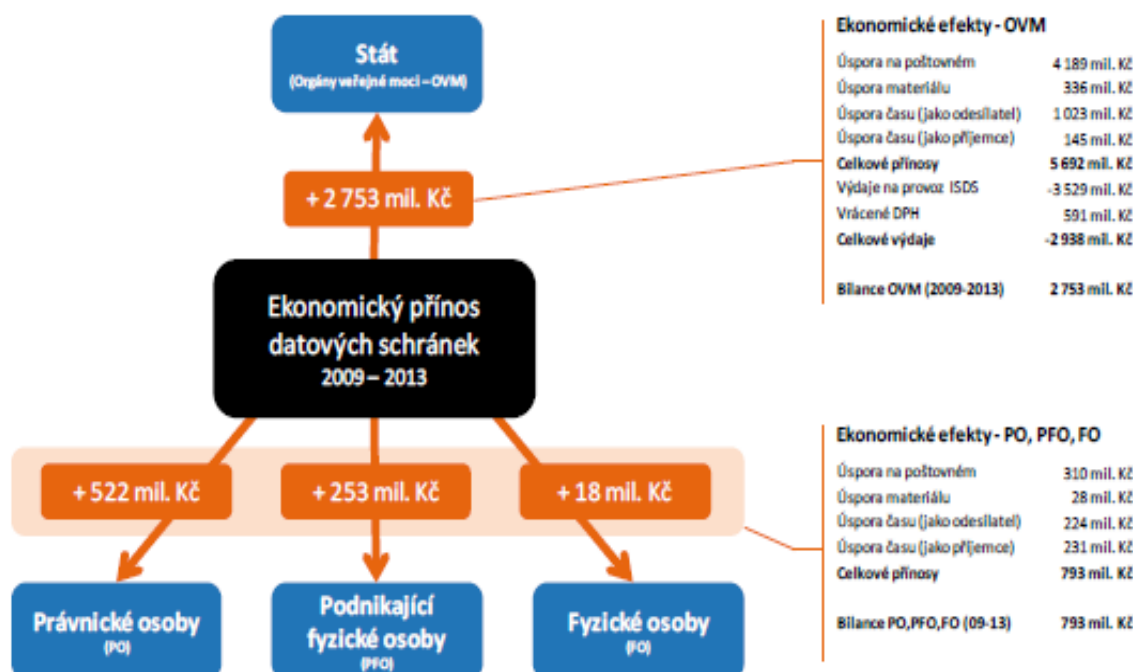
Stát
(Orgány veřejné moci – OVM)

+ 2 753 mil. Kč

Ekonomický přínos datových schránek
2009 – 2013

+ 522 mil. Kč

+ 253 mil. Kč

+ 18 mil. Kč

Právnické osoby
(PO)

Podnikající fyzické osoby
(PFO)

Fyzické osoby
(FO)

Ekonomické efekty - OVM

| | |
|---|---|
| Úspora na poštovném | 4 189 mil. Kč |
| Úspora materiálu | 336 mil. Kč |
| Úspora času (jako odesílatel) | 1 023 mil. Kč |
| Úspora času (jako příjemce) | 145 mil. Kč |
| Celkové přínosy | 5 692 mil. Kč |
| Výdaje na provoz ISDS | -3 529 mil. Kč |
| Vrácené DPH | 591 mil. Kč |
| Celkové výdaje | -2 938 mil. Kč |
| Bilance OVM (2009-2013) | 2 753 mil. Kč |

Ekonomické efekty - PO, PFO, FO

| | |
|---|---|
| Úspora na poštovném | 310 mil. Kč |
| Úspora materiálu | 28 mil. Kč |
| Úspora času (jako odesílatel) | 224 mil. Kč |
| Úspora času (jako příjemce) | 231 mil. Kč |
| Celkové přínosy | 793 mil. Kč |
| Bilance PO,PFO,FO (09-13) | 793 mil. Kč |